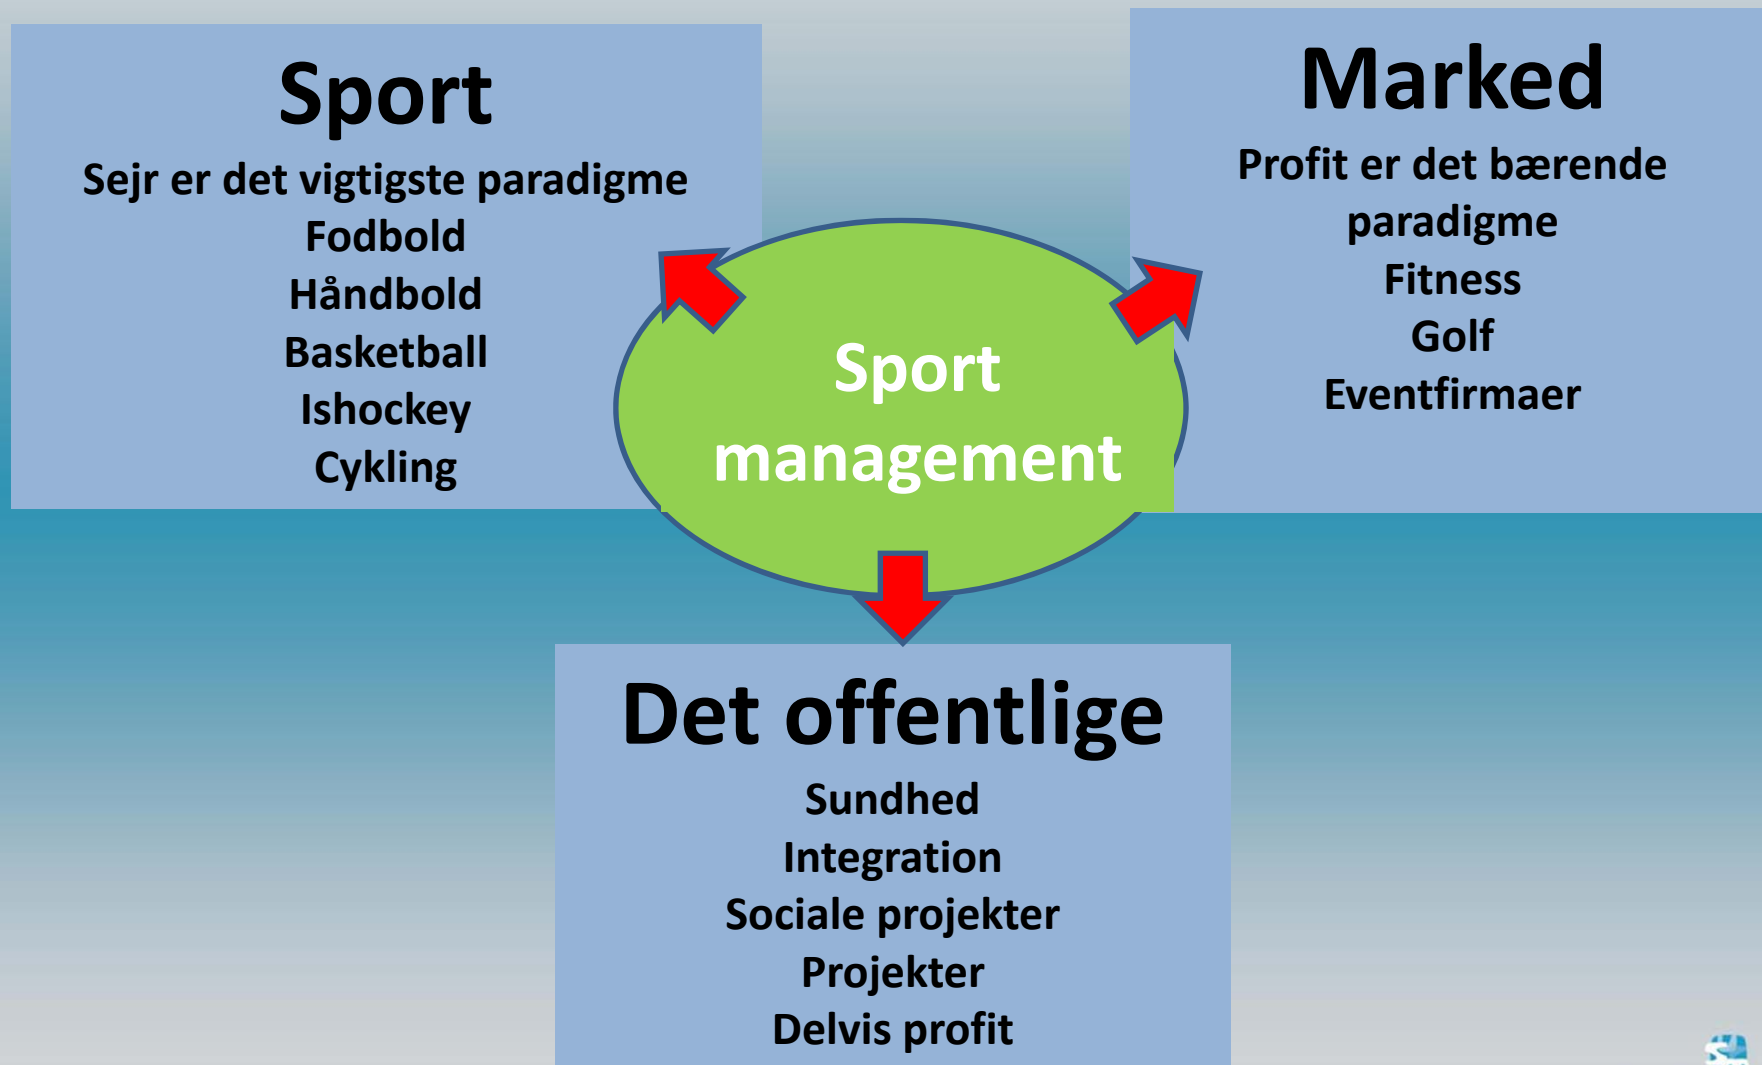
Sport

Sejr er det vigtigste paradigme
Fodbold
Håndbold
Basketball
Ishockey
Cykling

Marked

Profit er det bærende paradigme
Fitness
Golf
Eventfirmaer

Sport management

Det offentlige

Sundhed
Integration
Sociale projekter
Projekter
Delvis profit